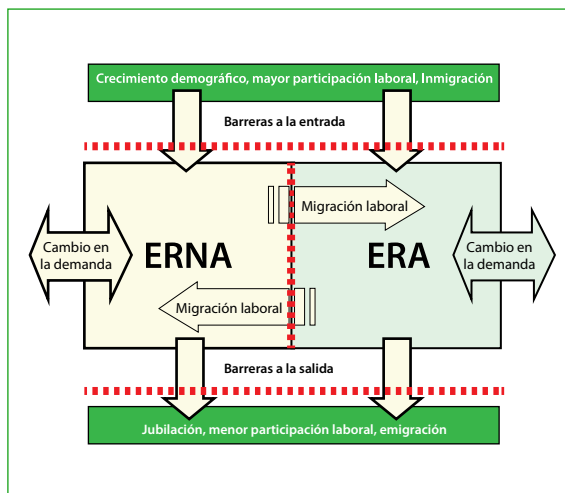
Crecimiento demográfico, mayor participación laboral, Inmigración

Barreras a la entrada

Migración laboral

Cambio en la demanda

ERNA

ERA

Cambio en la demanda

Migración laboral

Barreras a la salida

Jubilación, menor participación laboral, emigración